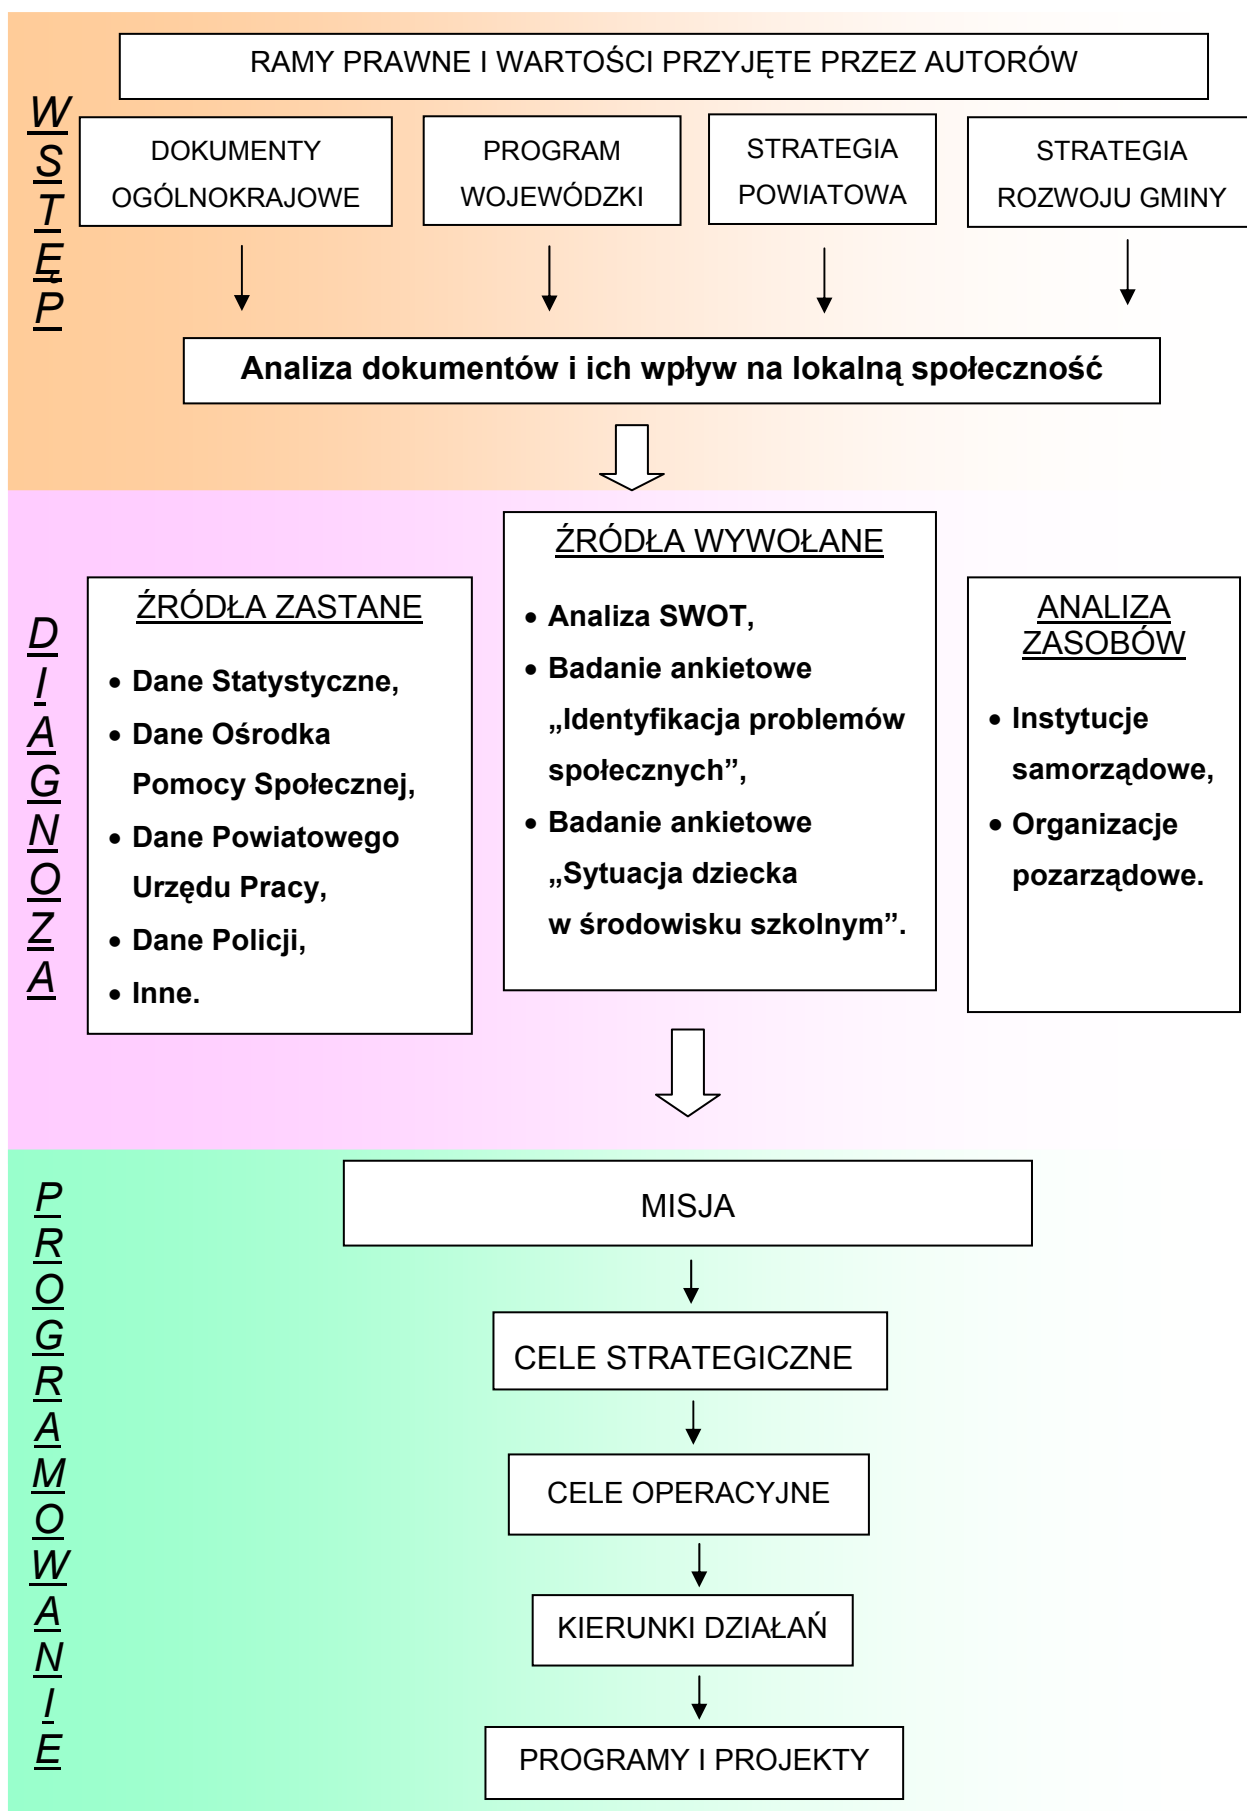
WSTĘP

RAMY PRAWNE I WARTOŚCI PRZYJĘTE PRZEZ AUTORÓW

DOKUMENTY OGÓLNOKRAJOWE

PROGRAM WOJEWÓDZKI

STRATEGIA POWIATOWA

STRATEGIA ROZWOJU GMINY

Analiza dokumentów i ich wpływ na lokalną społeczność

DIAGNOZA

ŹRÓDŁA ZASTANE

- Dane Statystyczne,
- Dane Ośrodka Pomocy Społecznej,
- Dane Powiatowego Urzędu Pracy,
- Dane Policji,
- Inne.

ŹRÓDŁA WYWOŁANE

- Analiza SWOT,
- Badanie ankietowe „Identyfikacja problemów społecznych”,
- Badanie ankietowe „Sytuacja dziecka w środowisku szkolnym”.

ANALIZA ZASOBÓW

- Instytucje samorządowe,
- Organizacje pozarządowe.

PROGRAMOWANIE

MISJA

CELE STRATEGICZNE

CELE OPERACYJNE

KIERUNKI DZIAŁAŃ

PROGRAMY I PROJEKTY